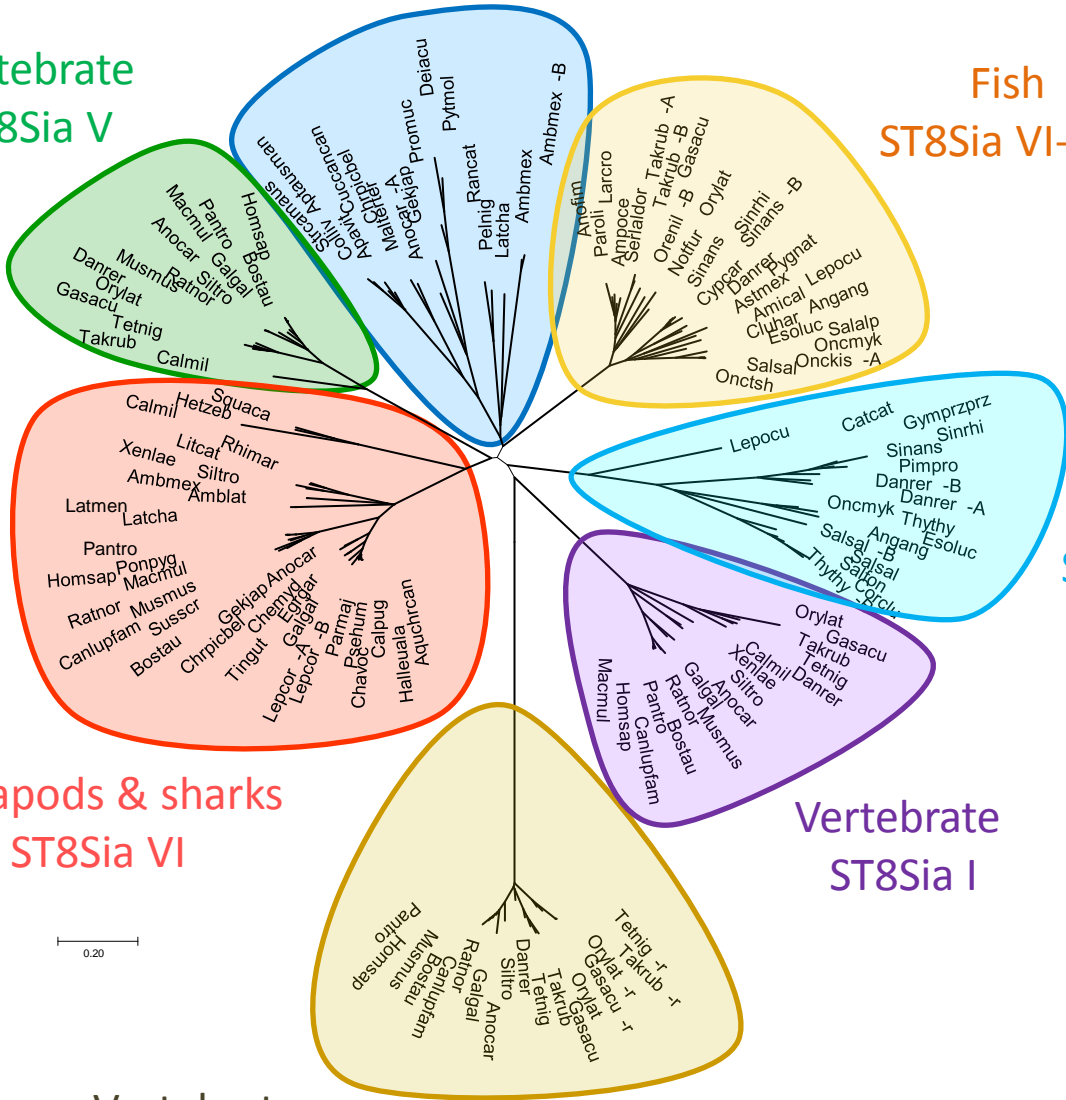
tebrate
8Sia V

Fish
ST8Sia VI-

Homsap Bostau Pantro Macmul Galgal Anocar Siltro Musmus Ratnor Danrer Orylat Gasacu Tetnig Takrub Calmil

Stricamaus Apiausman Siltv Corvli Cuccancan Apavitcbel Chler Malter -A Anocar -A Gekjap Promuc Deiacu Pytmol Rancat Pelnig Latcha Ambmex Ambmex -B

Anofim Paroli Larcro Ampoce Serlaldor Takrub -A Takrub -B Gasacu Orenil -B Notfur Orylat Sinans Sinrhi Sinans -B Cypcar Danrer Pygnat Astmex Amical Lepocu Cluhar Angang Esoluc Salalp Oncmyk Salsal Onckis -A Onctsh

Calmil Hetzeb Squaca Litcat Rhimar Xenlae Siltro Ambmex Amblat Latmen Latcha Pantro Homsap Ponpyg Macmul Ratnor Musmus Canlupfam Susscr Bostau Gekjap Anocar Chrpicbel Chemyd Egrgar Galgal Tingut Lepcor -A Lepcor -B Parmaj Psehum Chavoc Calpug Halleuala Aquchrcan

Lepocu Catcat Gymprzprz Sinrhi Sinans Pimpro Danrer -B Danrer -A Oncmyk Thythy Esoluc Angang Salsal -B Salsal Salfon Thythy Corclu

S

Orylat Gasacu Takrub Tetnig Danrer Calmil Xenlae Siltro Anocar Galgal Musmus Ratnor Bostau Pantro Canlupfam Homsap Macmul

Vertebrate
ST8Sia I

apods & sharks
ST8Sia VI

0.20

Pantro Homsap Musmus Bostau Canlupfam Canor Ratnor Galgal Anocar Siltro Danrer Tetnig Takrub Orylat Gasacu Orylat -r Gasacu -r Takrub -r Tetnig -r

Vertebrat